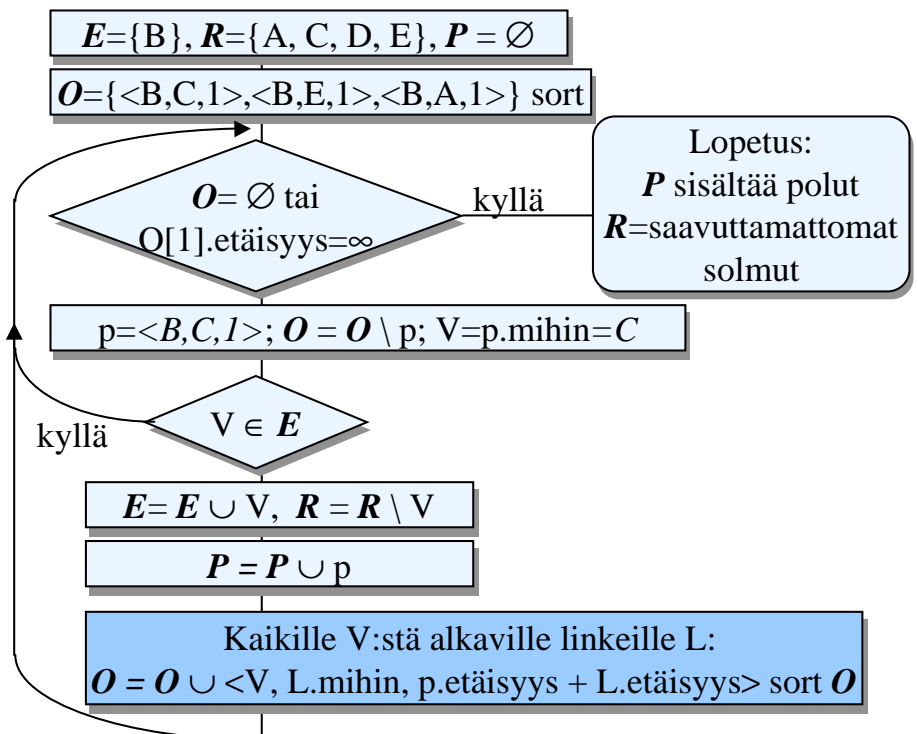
$\boldsymbol{E}=\{B\}$, $\boldsymbol{R}=\{A, C, D, E\}$, $\boldsymbol{P}=\varnothing$

$\boldsymbol{O}=\{<B,C,1>,<B,E,1>,<B,A,1>\}$ sort

$\boldsymbol{O}=\varnothing$ tai O[1].etäisyys=$\infty$

kyllä

Lopetus:
$\boldsymbol{P}$ sisältää polut
$\boldsymbol{R}$=saavuttamattomat solmut

p=$<B,C,1>$; $\boldsymbol{O}=\boldsymbol{O}\setminus$ p; V=p.mihin=$C$

kyllä

V $\in \boldsymbol{E}$

$\boldsymbol{E}=\boldsymbol{E}\cup$ V, $\boldsymbol{R}=\boldsymbol{R}\setminus$ V

$\boldsymbol{P}=\boldsymbol{P}\cup$ p

Kaikille V:stä alkaville linkeille L:
$\boldsymbol{O}=\boldsymbol{O}\cup$ <V, L.mihin, p.etäisyys + L.etäisyys> sort $\boldsymbol{O}$